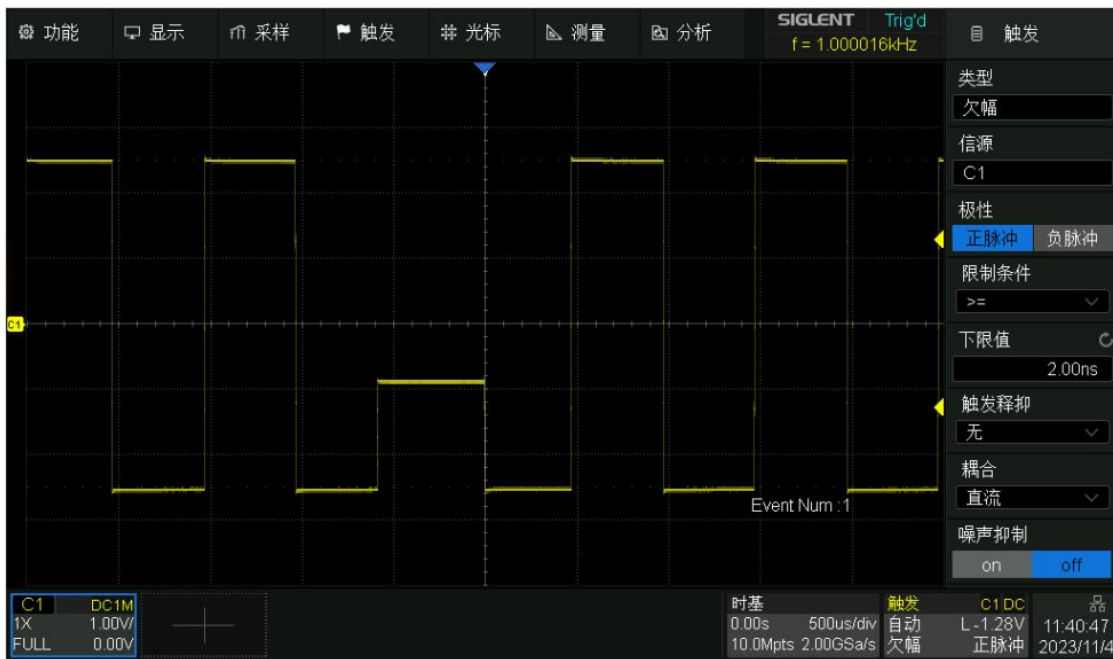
功能 显示 采样 触发 光标 测量 分析
SIGLENT Trig'd
f = 1.000016kHz
触发

类型
欠幅
信源
C1
极性
正脉冲 负脉冲
限制条件
>=
下限值
2.00ns
触发释抑
无
耦合
直流
噪声抑制
on off

C1

Event Num :1

C1 DC1M
1X 1.00V/
FULL 0.00V

时基
0.00s 500us/div
10.0Mpts 2.00GSa/s

触发 C1 DC
自动 L -1.28V
欠幅 正脉冲

11:40:47
2023/11/4